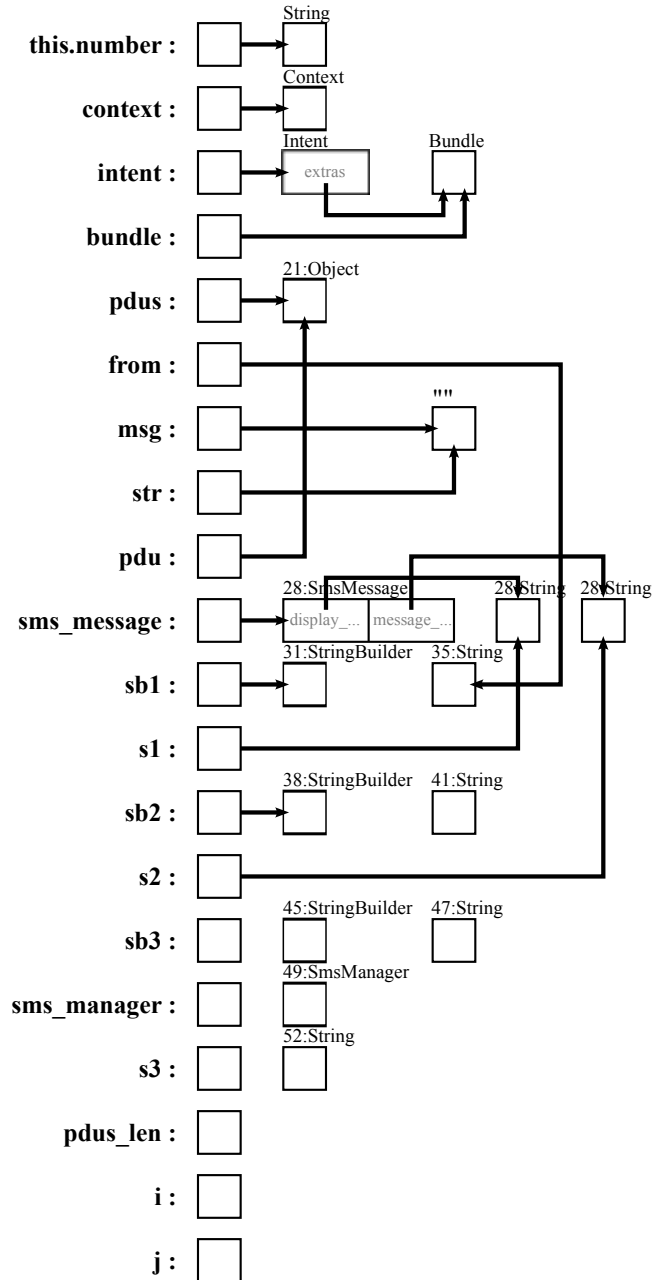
this.number :
String

context :
Context

intent :
Intent
extras
Bundle

bundle :

pdus :
21:Object

from :

msg :
""

str :

pdu :

sms_message :
28:SmsMessage
display_...
message_...
28:String
28:String

sb1 :
31:StringBuilder
35:String

s1 :

sb2 :
38:StringBuilder
41:String

s2 :

sb3 :
45:StringBuilder
47:String

sms_manager :
49:SmsManager

s3 :
52:String

pdus_len :

i :

j :